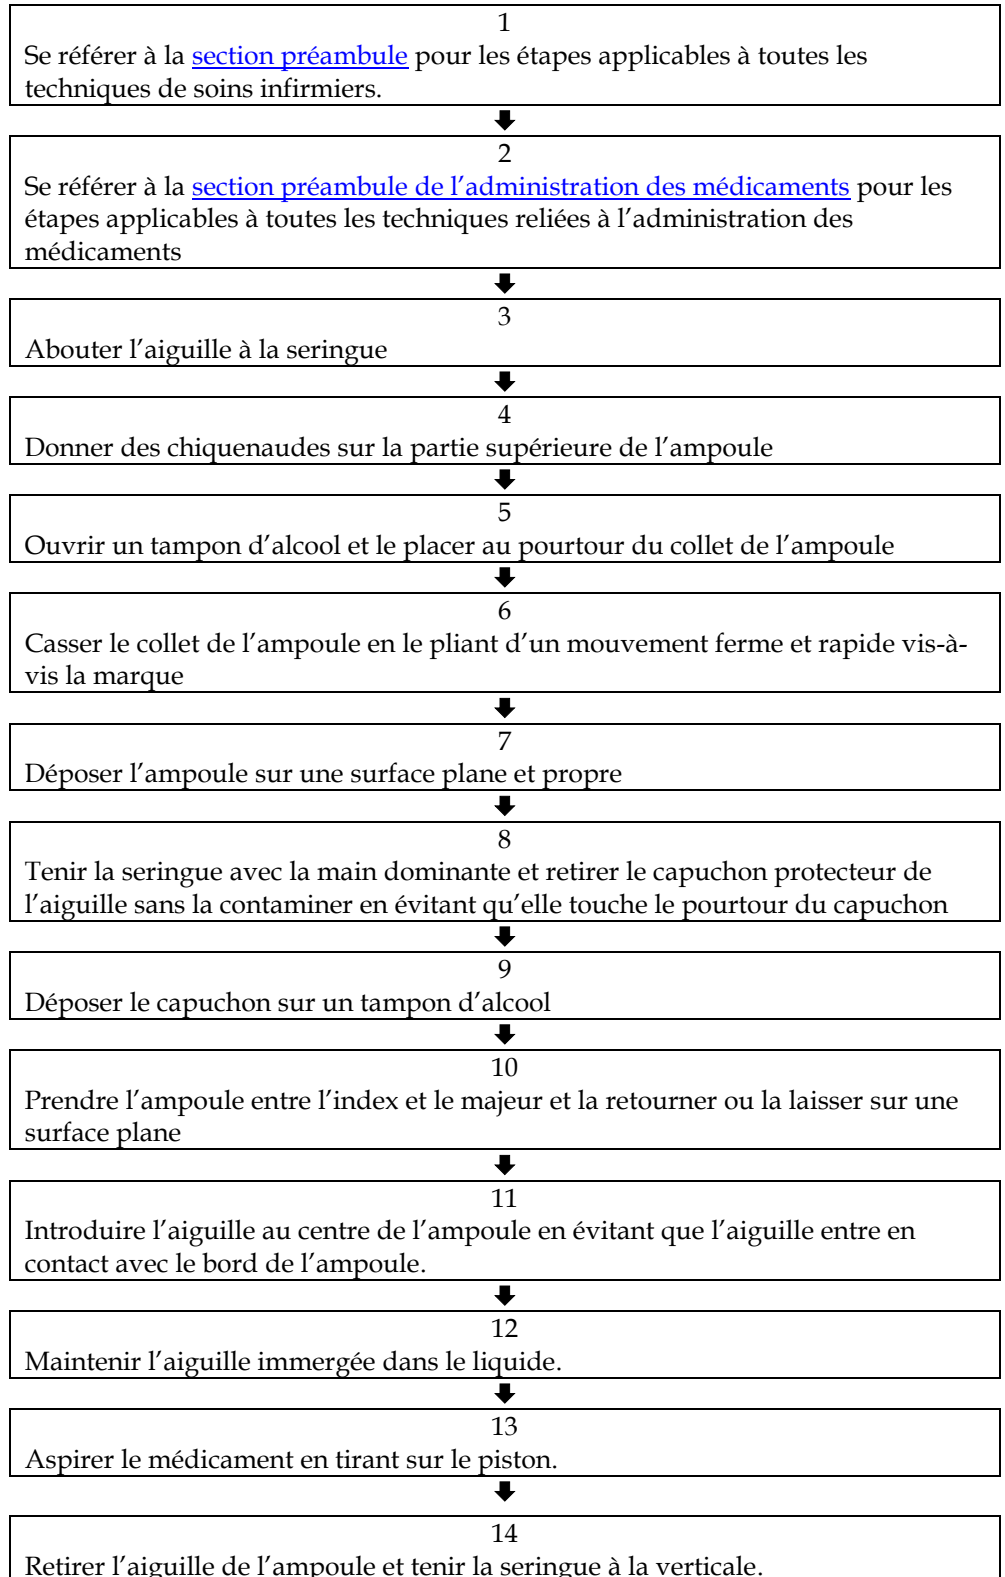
1

Se référer à la section préambule pour les étapes applicables à toutes les techniques de soins infirmiers.

2

Se référer à la section préambule de l’administration des médicaments pour les étapes applicables à toutes les techniques reliées à l’administration des médicaments

3

Abouter l’aiguille à la seringue

4

Donner des chiquenaudes sur la partie supérieure de l’ampoule

5

Ouvrir un tampon d’alcool et le placer au pourtour du collet de l’ampoule

6

Casser le collet de l’ampoule en le pliant d’un mouvement ferme et rapide vis-à-vis la marque

7

Déposer l’ampoule sur une surface plane et propre

8

Tenir la seringue avec la main dominante et retirer le capuchon protecteur de l’aiguille sans la contaminer en évitant qu’elle touche le pourtour du capuchon

9

Déposer le capuchon sur un tampon d’alcool

10

Prendre l’ampoule entre l’index et le majeur et la retourner ou la laisser sur une surface plane

11

Introduire l’aiguille au centre de l’ampoule en évitant que l’aiguille entre en contact avec le bord de l’ampoule.

12

Maintenir l’aiguille immergée dans le liquide.

13

Aspirer le médicament en tirant sur le piston.

14

Retirer l’aiguille de l’ampoule et tenir la seringue à la verticale.